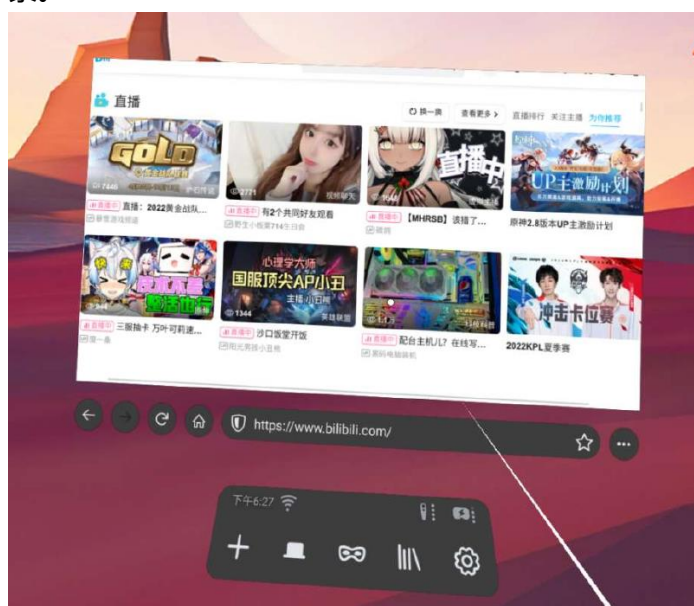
直播

换一换 查看更多 > 直播排行 关注主播 为你推荐

GOLD

直播中 直播：2022黄金战队...

有2个共同好友观看

视频聊天

直播中 【MHRSB】该猎了...

直播中

UP主激励计划

原神2.8版本UP主激励计划

度水大王 整活出行

三国抽卡 万叶可前速...

心理学大师 国服顶尖AP小丑 主播 小丑熊 英雄联盟

沙口饭堂开饭

配台主机儿？在线写...

冲击卡位赛

2022KPL夏季赛

https://www.bilibili.com/

下午6:27